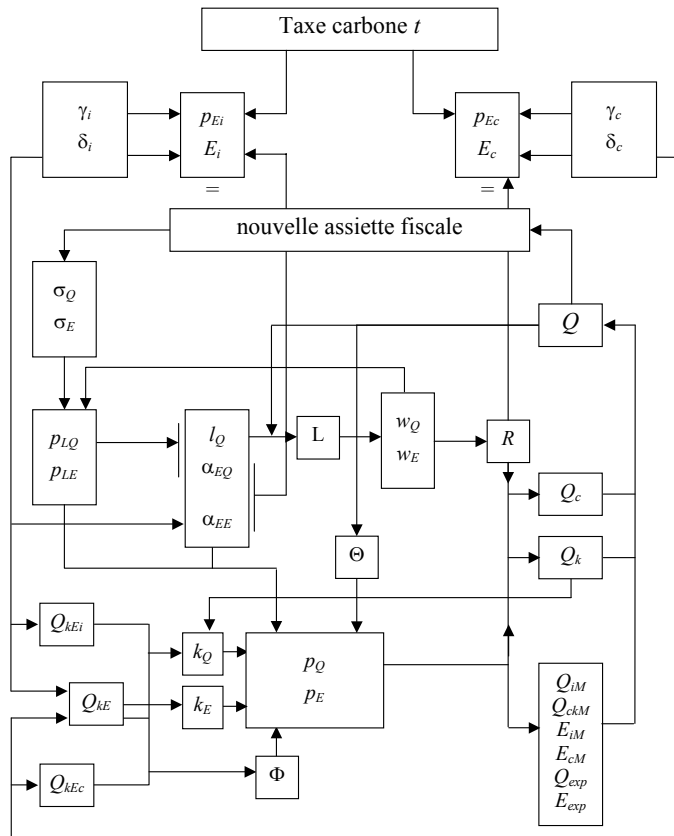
Taxe carbone $t$

$\gamma_i$
$\delta_i$

$p_{Ei}$
$E_i$
=

$p_{Ec}$
$E_c$
=

$\gamma_c$
$\delta_c$

nouvelle assiette fiscale

$\sigma_Q$
$\sigma_E$

$Q$

$p_{LQ}$
$p_{LE}$

$l_Q$
$\alpha_{EQ}$
$\alpha_{EE}$

L

$w_Q$
$w_E$

$R$

$Q_c$

$\Theta$

$Q_k$

$Q_{kEi}$

$k_Q$

$p_Q$
$p_E$

$Q_{kE}$

$k_E$

$Q_{iM}$
$Q_{ckM}$
$E_{iM}$
$E_{cM}$
$Q_{exp}$
$E_{exp}$

$Q_{kEc}$

$\Phi$